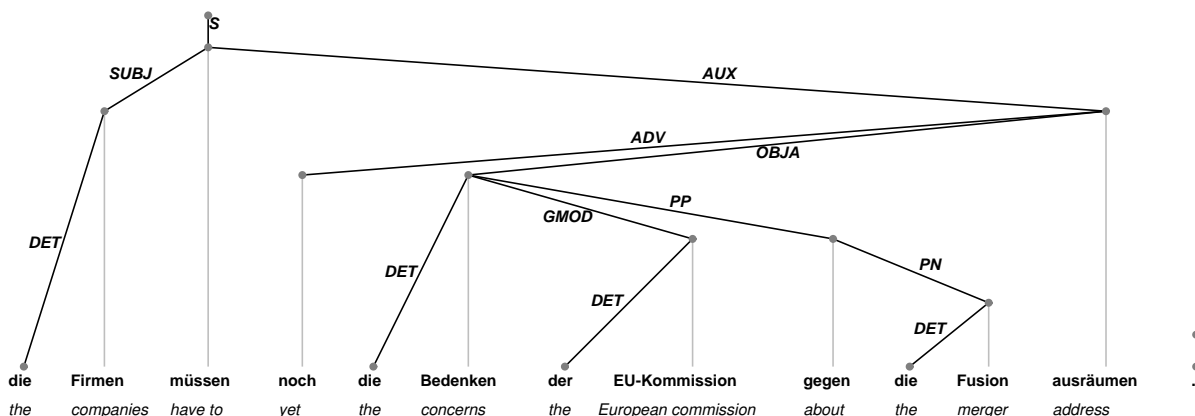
S

SUBJ

AUX

ADV

OBJA

DET

PP

GMOD

DET

PN

DET

DET

die Firmen müssen noch die Bedenken der EU-Kommission gegen die Fusion ausräumen .

the companies have to yet the concerns the European commission about the merger address